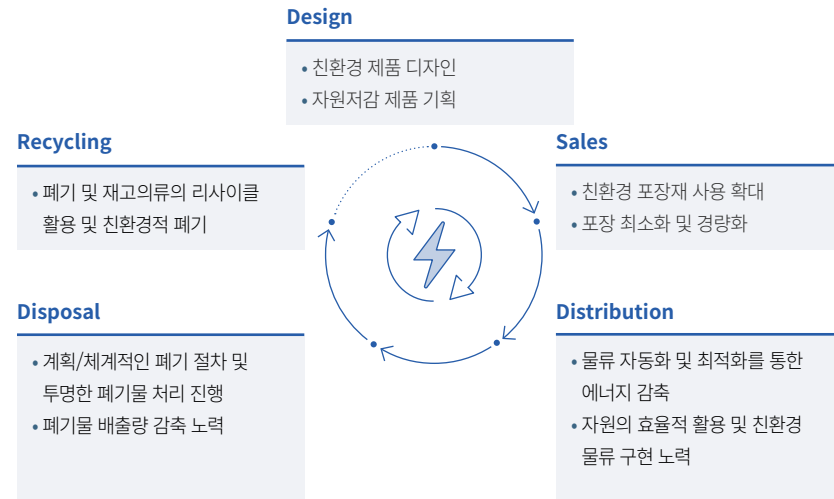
Design

• 친환경 제품 디자인
• 자원저감 제품 기획

Sales

• 친환경 포장재 사용 확대
• 포장 최소화 및 경량화

Distribution

• 물류 자동화 및 최적화를 통한 에너지 감축
• 자원의 효율적 활용 및 친환경 물류 구현 노력

Disposal

• 계획/체계적인 폐기 절차 및 투명한 폐기물 처리 진행
• 폐기물 배출량 감축 노력

Recycling

• 폐기 및 재고의류의 리사이클 활용 및 친환경적 폐기